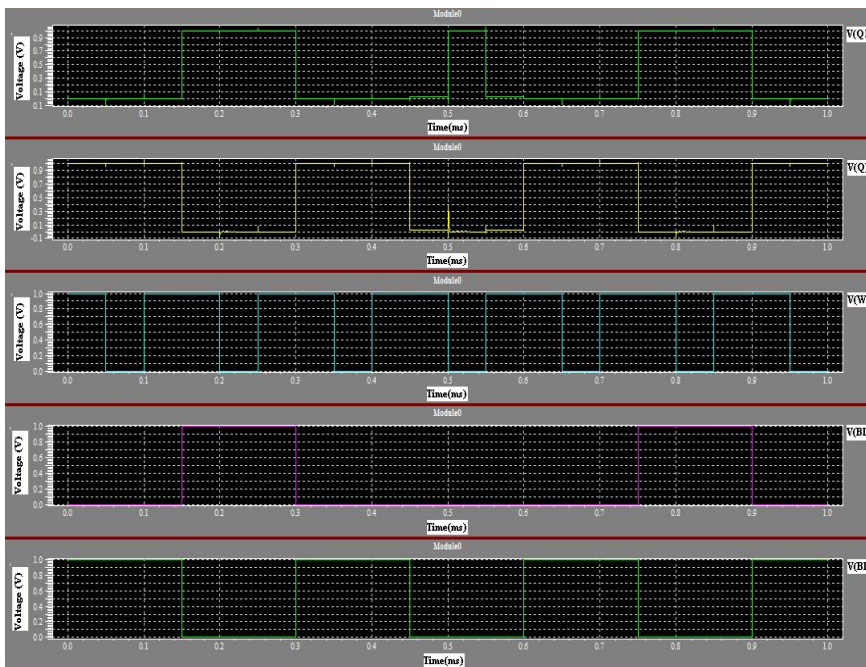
Module0

Voltage (V)

0.9
0.7
0.5
0.3
0.1
-0.1

0.0 0.1 0.2 0.3 0.4 0.5 0.6 0.7 0.8 0.9 1.0

Time(ms)

V(Q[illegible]

Module0

Voltage (V)

0.9
0.7
0.5
0.3
0.1
-0.1

0.0 0.1 0.2 0.3 0.4 0.5 0.6 0.7 0.8 0.9 1.0

Time(ms)

V(Q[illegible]

Module0

Voltage (V)

1.0
0.8
0.6
0.4
0.2
0.0

0.0 0.1 0.2 0.3 0.4 0.5 0.6 0.7 0.8 0.9 1.0

Time(ms)

V(W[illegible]

Module0

Voltage (V)

1.0
0.8
0.6
0.4
0.2
0.0

0.0 0.1 0.2 0.3 0.4 0.5 0.6 0.7 0.8 0.9 1.0

Time(ms)

V(BI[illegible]

Module0

Voltage (V)

1.0
0.8
0.6
0.4
0.2
0.0

0.0 0.1 0.2 0.3 0.4 0.5 0.6 0.7 0.8 0.9 1.0

Time(ms)

V(BI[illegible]